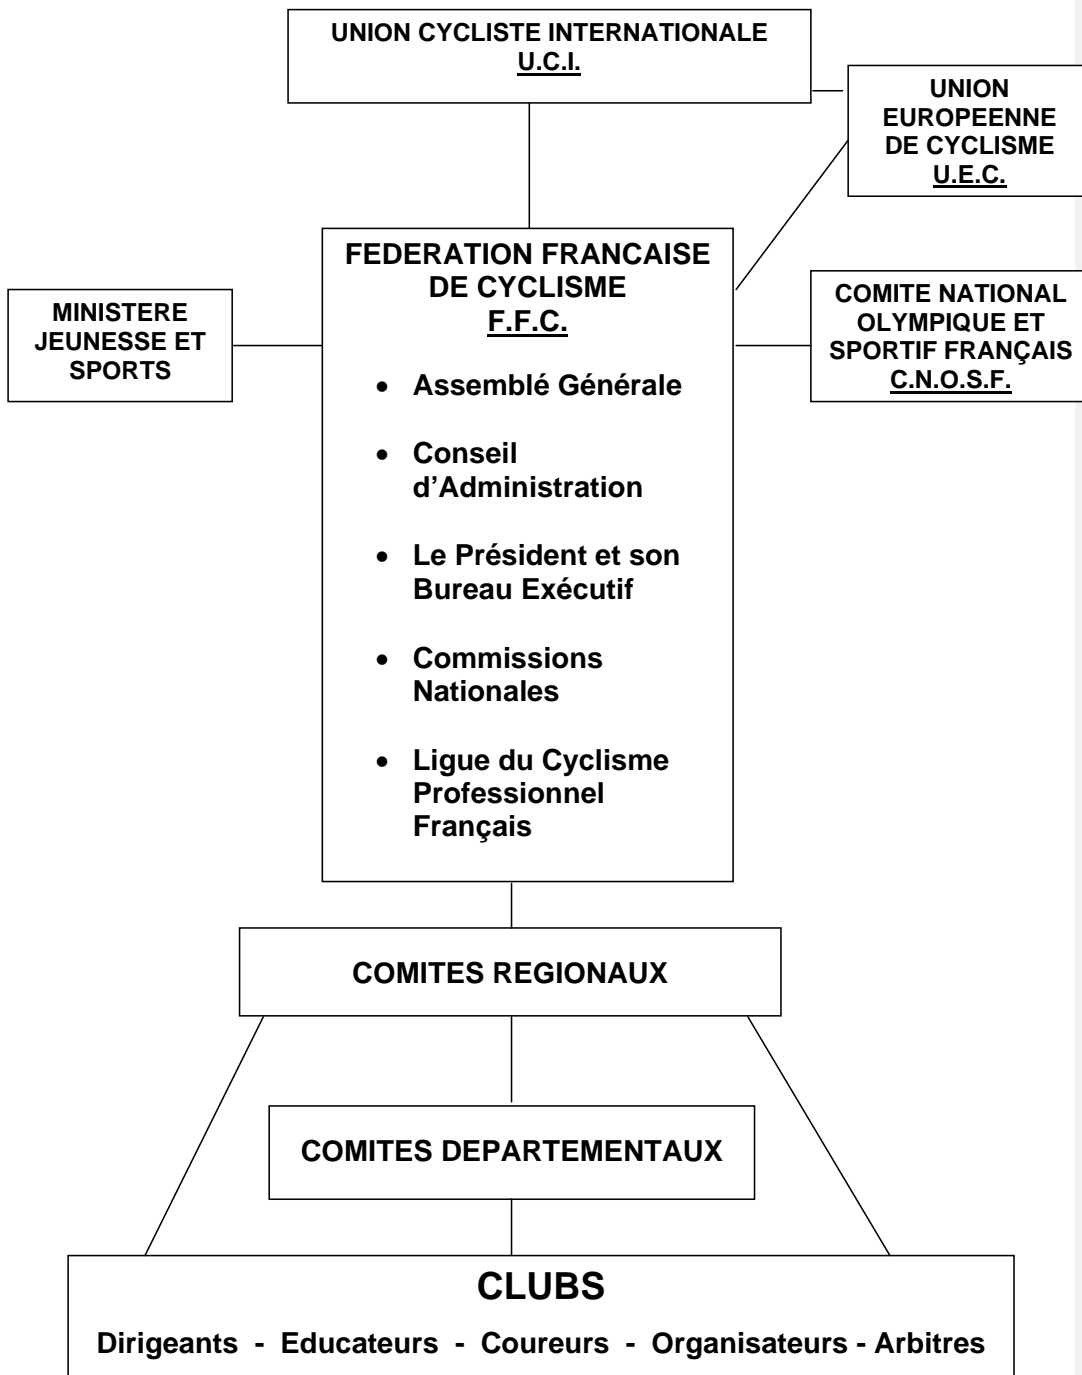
UNION CYCLISTE INTERNATIONALE
U.C.I.

UNION EUROPEENNE DE CYCLISME
U.E.C.

MINISTERE JEUNESSE ET SPORTS

FEDERATION FRANCAISE DE CYCLISME
F.F.C.

- Assemblé Générale
- Conseil d'Administration
- Le Président et son Bureau Exécutif
- Commissions Nationales
- Ligue du Cyclisme Professionnel Français

COMITE NATIONAL OLYMPIQUE ET SPORTIF FRANÇAIS
C.N.O.S.F.

COMITES REGIONAUX

COMITES DEPARTEMENTAUX

CLUBS

Dirigeants - Educateurs - Coureurs - Organisateurs - Arbitres